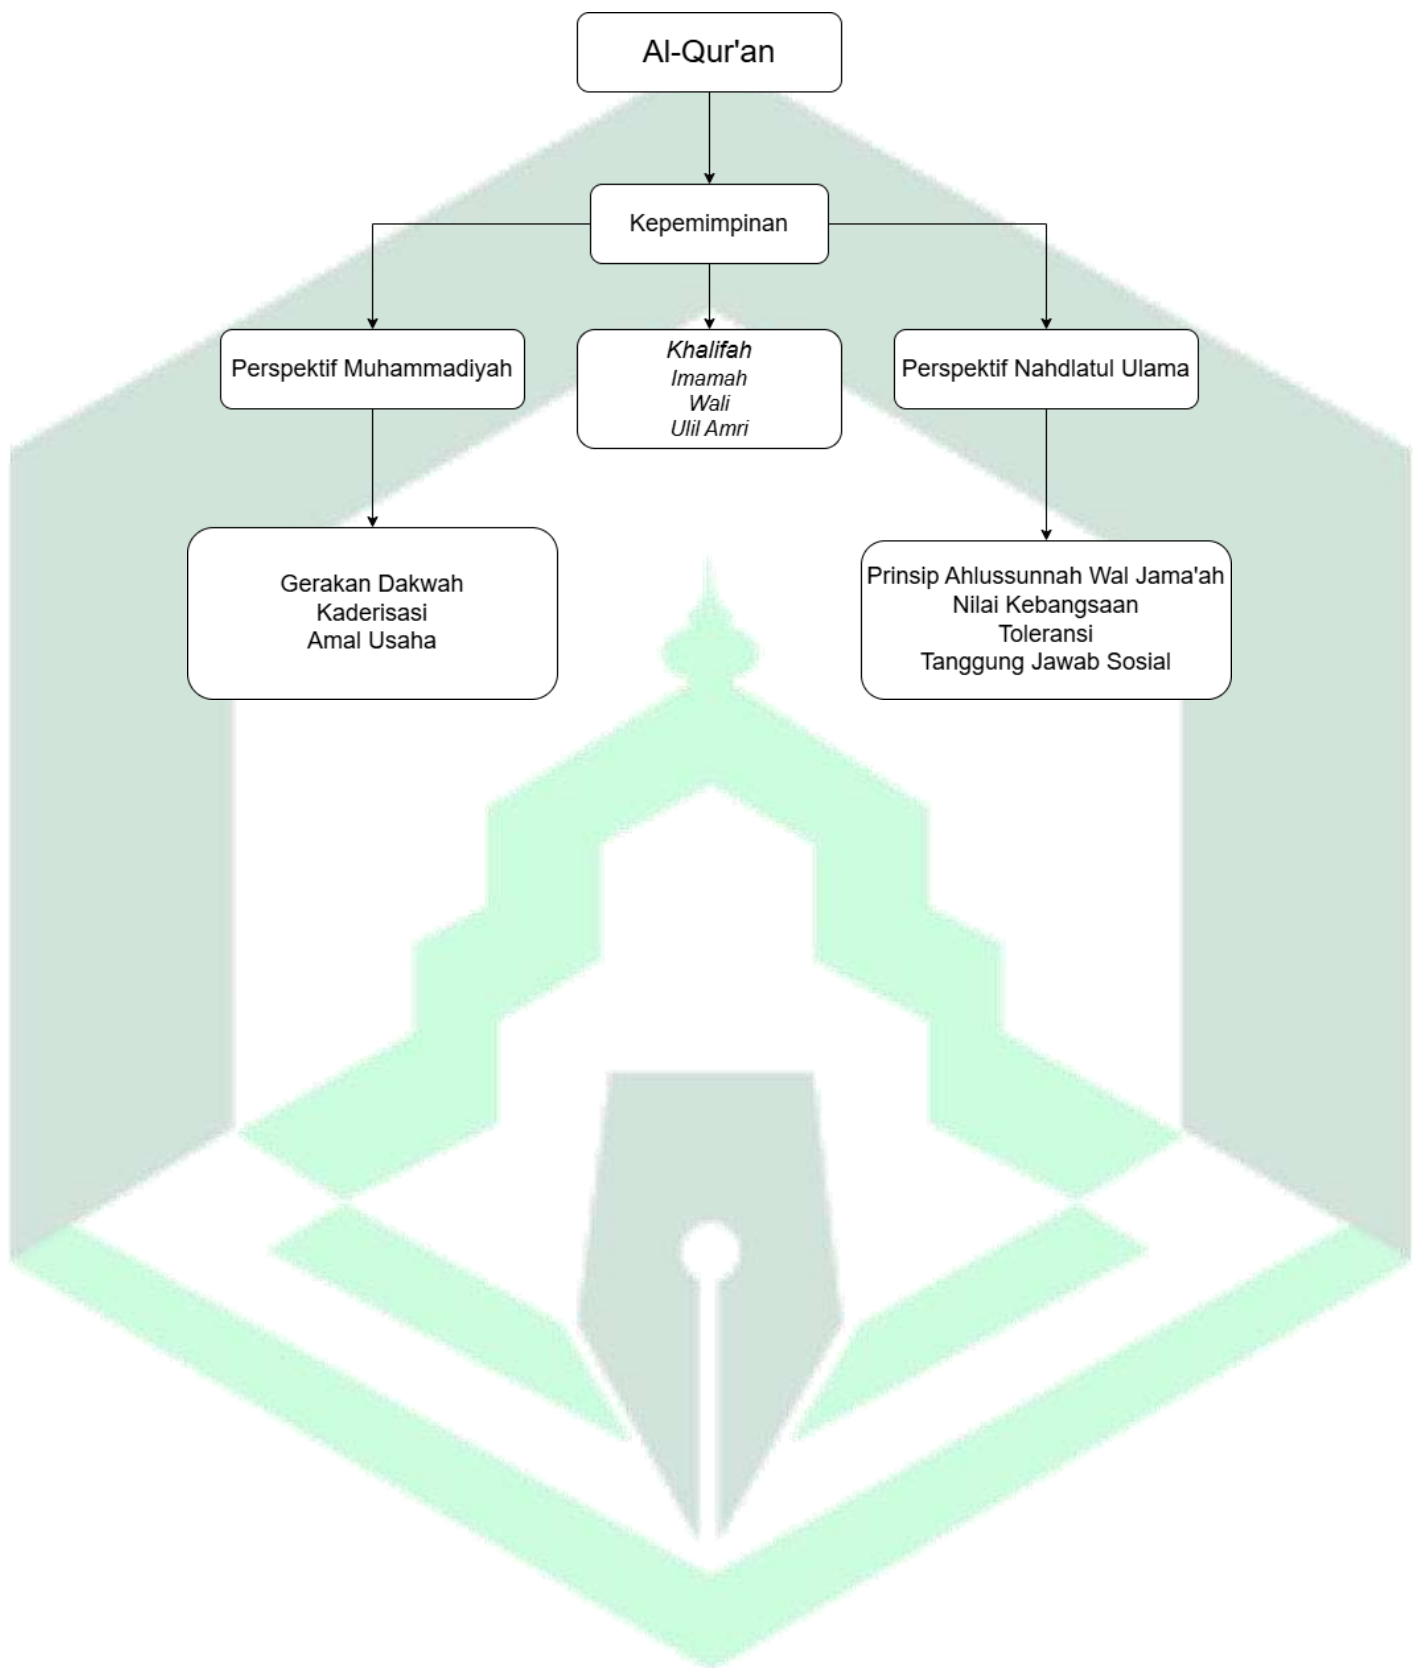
Al-Qur'an

Kepemimpinan

Perspektif Muhammadiyah

Khalifah
Imamah
Wali
Ulil Amri

Perspektif Nahdlatul Ulama

Gerakan Dakwah
Kaderisasi
Amal Usaha

Prinsip Ahlussunnah Wal Jama'ah
Nilai Kebangsaan
Toleransi
Tanggung Jawab Sosial